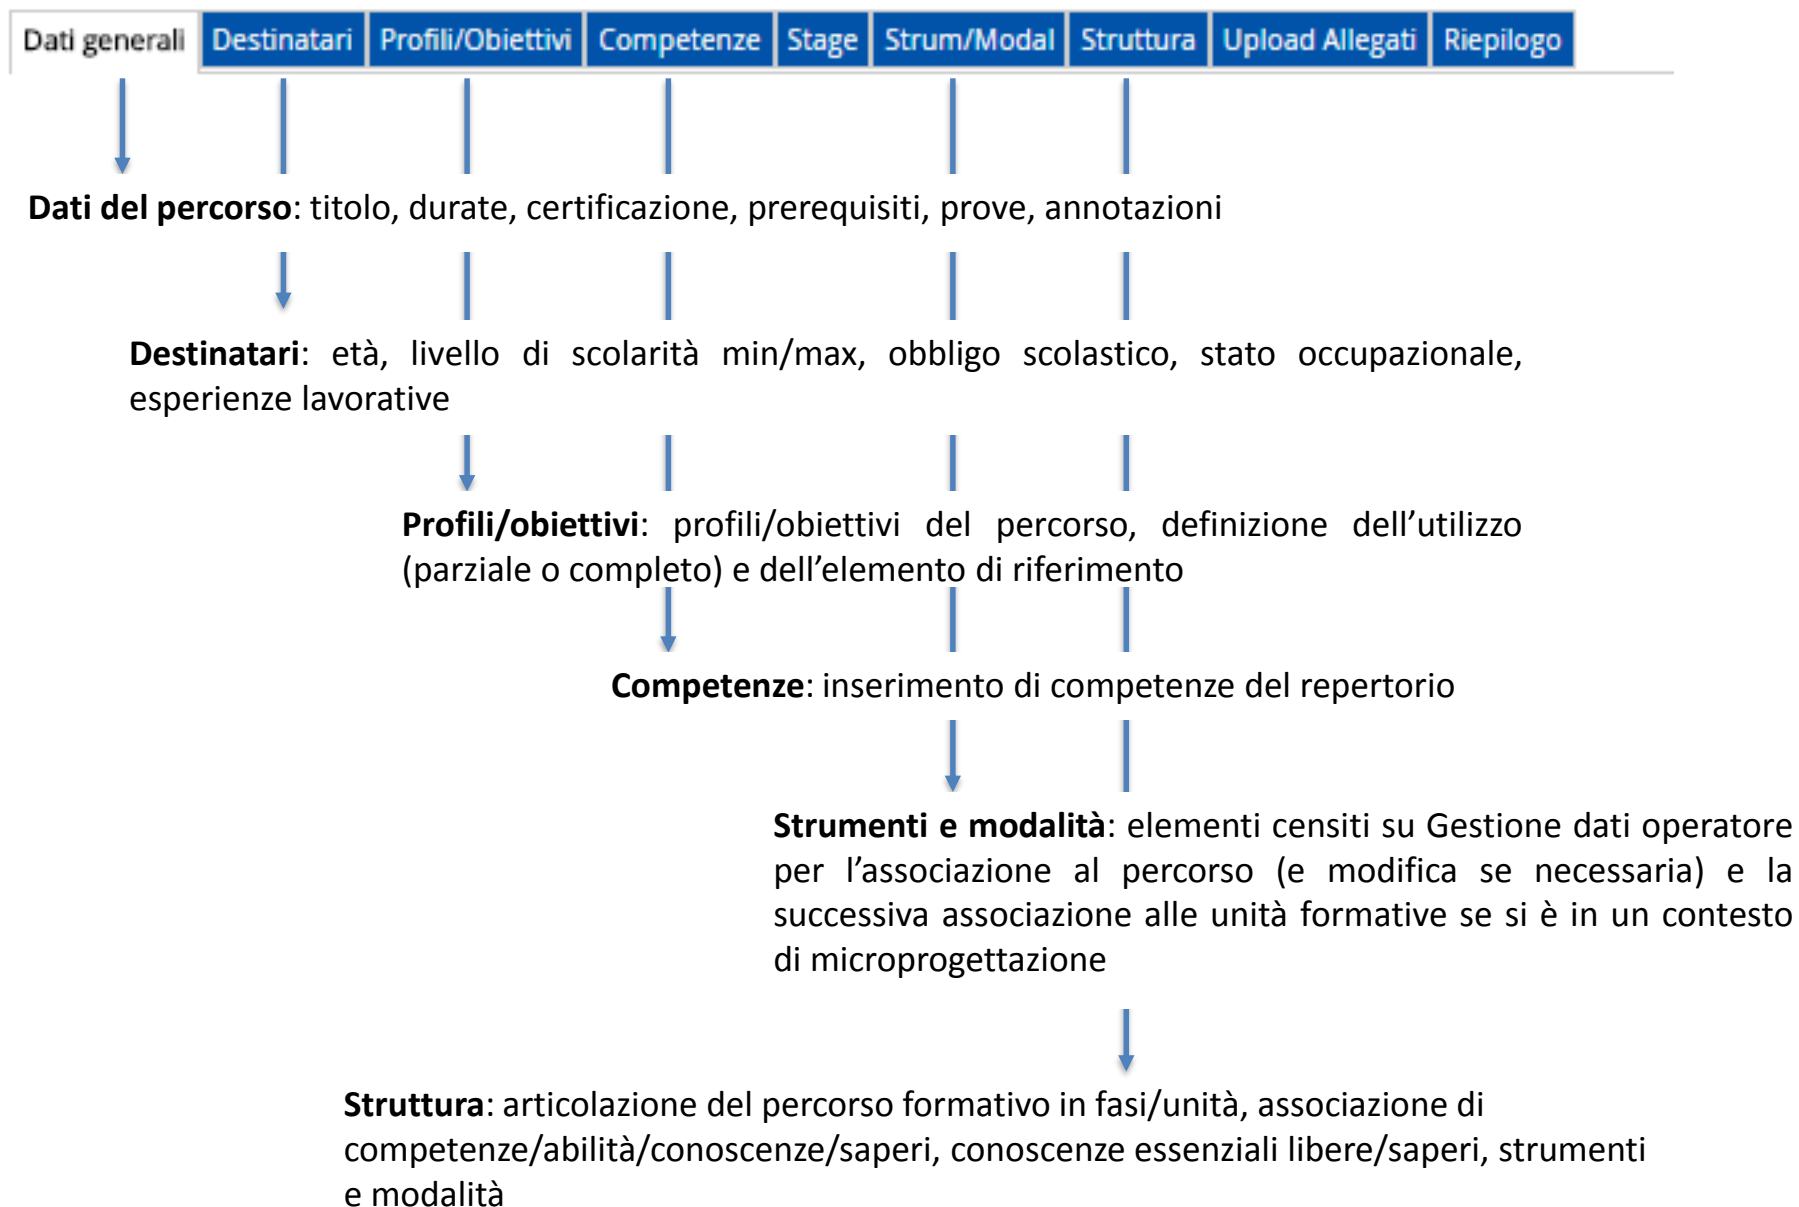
Dati generali | Destinatari | Profili/Obiettivi | Competenze | Stage | Strum/Modal | Struttura | Upload Allegati | Riepilogo

**Dati del percorso**: titolo, durate, certificazione, prerequisiti, prove, annotazioni

**Destinatari**: età, livello di scolarità min/max, obbligo scolastico, stato occupazionale, esperienze lavorative

**Profili/obiettivi**: profili/obiettivi del percorso, definizione dell'utilizzo (parziale o completo) e dell'elemento di riferimento

**Competenze**: inserimento di competenze del repertorio

**Strumenti e modalità**: elementi censiti su Gestione dati operatore per l'associazione al percorso (e modifica se necessaria) e la successiva associazione alle unità formative se si è in un contesto di microprogettazione

**Struttura**: articolazione del percorso formativo in fasi/unità, associazione di competenze/abilità/conoscenze/saperi, conoscenze essenziali libere/saperi, strumenti e modalità